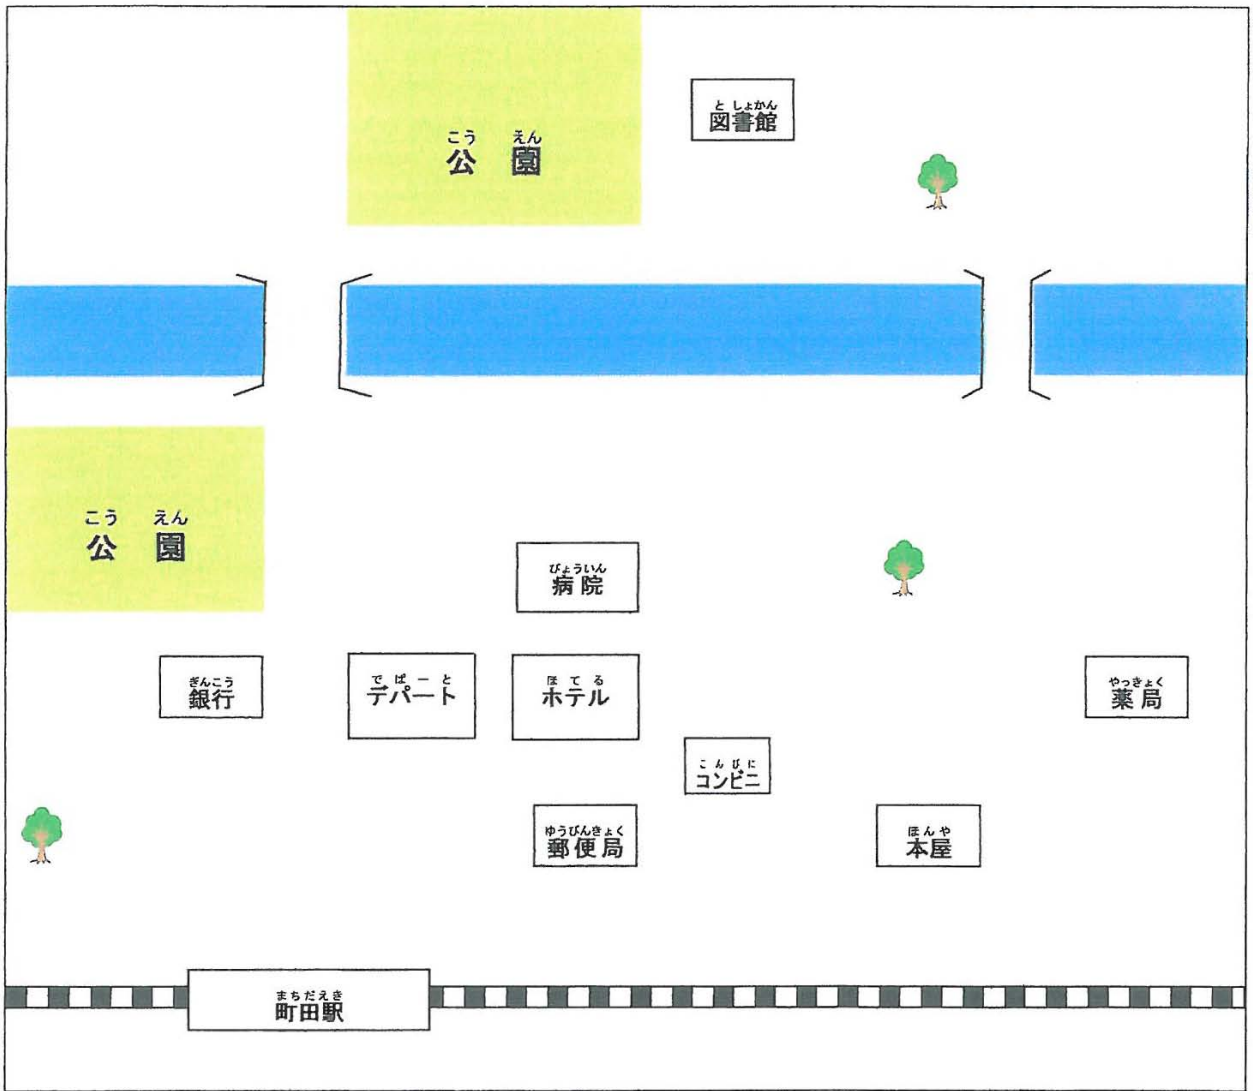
こうえん
公園

としょかん
図書館

こうえん
公園

びょういん
病院

ぎんこう
銀行

でぱーと
デパート

ほてる
ホテル

やっきょく
薬局

こんびに
コンビニ

ゆうびんきょく
郵便局

ほんや
本屋

まちだえき
町田駅